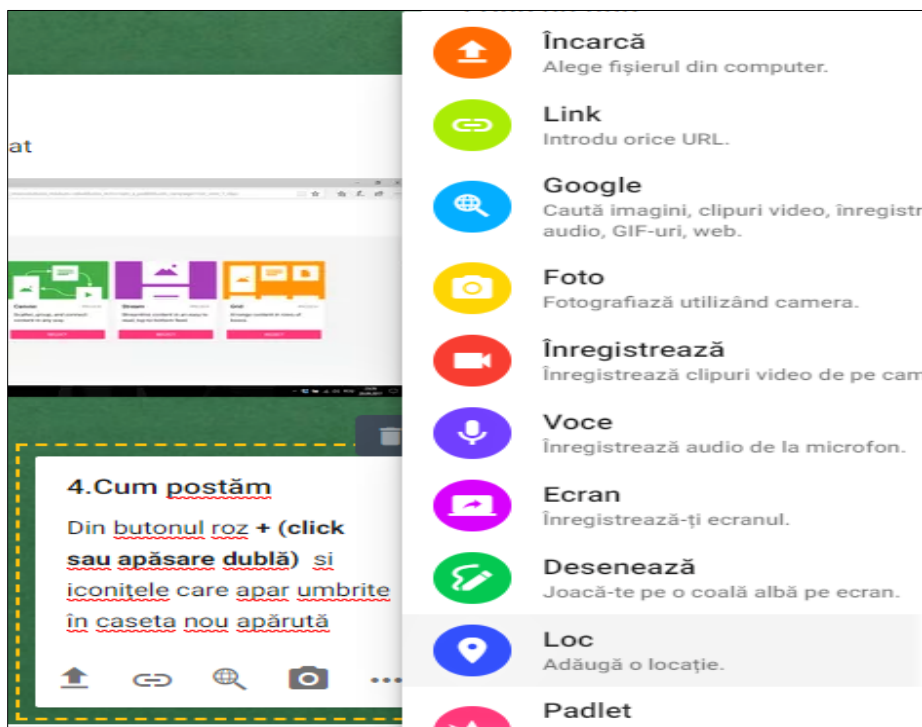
at

4.Cum postăm

Din butonul roz + (click sau apăsare dublă) si iconițele care apar umbrite în caseta nou apărută

Încarcă
Alege fișierul din computer.

Link
Introdu orice URL.

Google
Caută imagini, clipuri video, înregistr audio, GIF-uri, web.

Foto
Fotografiază utilizând camera.

Înregistrează
Înregistrează clipuri video de pe cam

Voce
Înregistrează audio de la microfon.

Ecran
Înregistrează-ți ecranul.

Desenează
Joacă-te pe o coală albă pe ecran.

Loc
Adaugă o locație.

Padlet